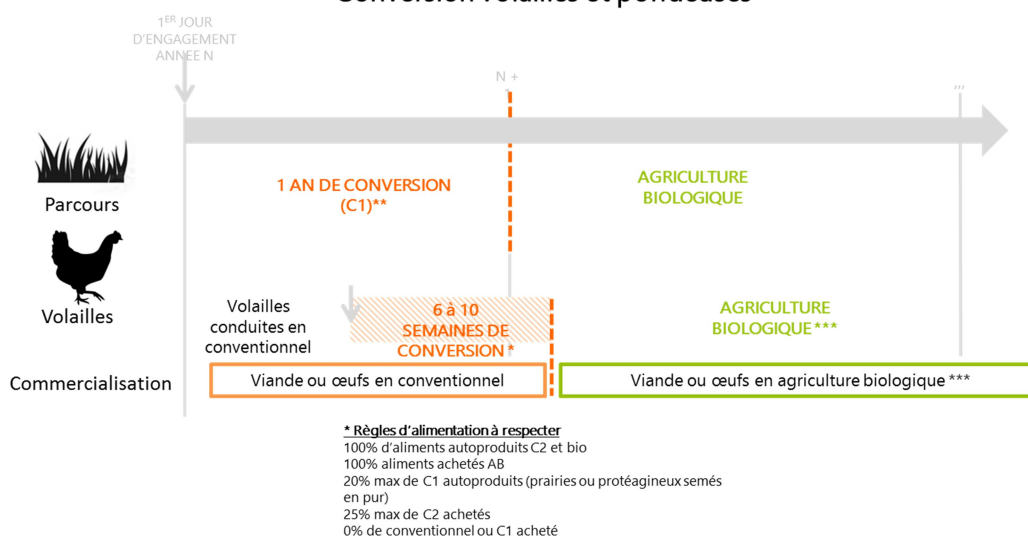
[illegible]

1$^{ER}$ JOUR D'ENGAGEMENT ANNEE N

N +

,,,

Parcours

1 AN DE CONVERSION (C1)**

AGRICULTURE BIOLOGIQUE

Volailles

Volailles conduites en conventionnel

6 à 10 SEMAINES DE CONVERSION *

AGRICULTURE BIOLOGIQUE ***

Commercialisation

Viande ou œufs en conventionnel

Viande ou œufs en agriculture biologique ***

* Règles d'alimentation à respecter
100% d'aliments autoproduits C2 et bio
100% aliments achetés AB
20% max de C1 autoproduits (prairies ou protéagineux semés en pur)
25% max de C2 achetés
0% de conventionnel ou C1 acheté